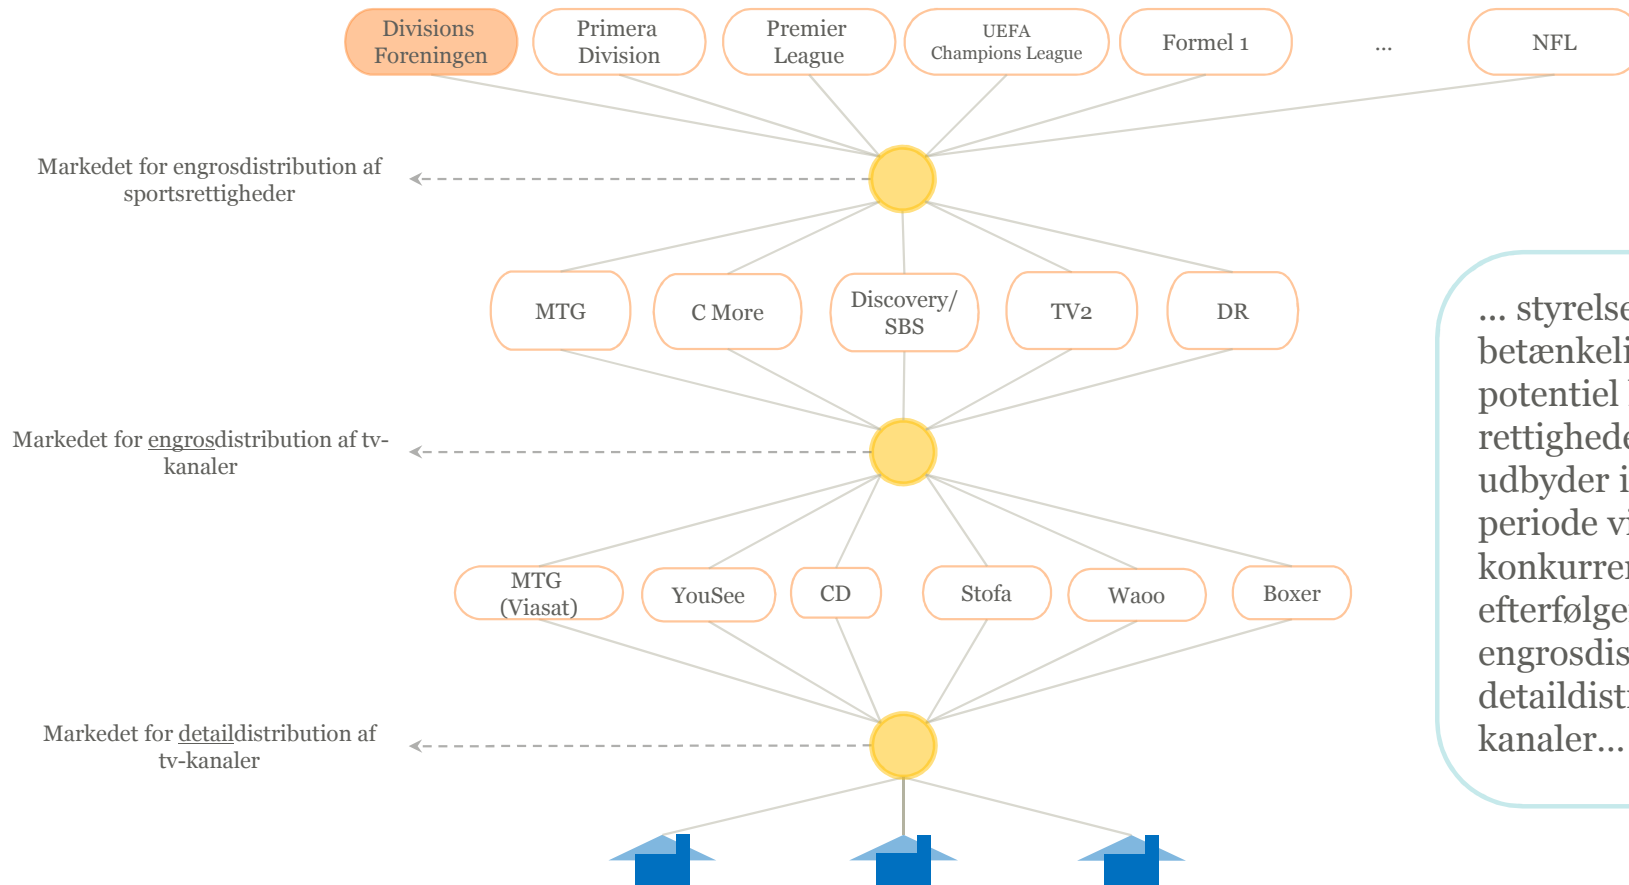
Divisions Foreningen

Primera Division

Premier League

UEFA Champions League

Formel 1

...

NFL

Markedet for engrosdistribution af sportsrettigheder

MTG

C More

Discovery/ SBS

TV2

DR

... styrelse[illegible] betænkeli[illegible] potentiel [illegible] rettighede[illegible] udbyder i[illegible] periode vi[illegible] konkurren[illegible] efterfølge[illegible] engrosdis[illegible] detaildist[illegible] kanaler...

Markedet for engrosdistribution af tv-kanaler

MTG (Viasat)

YouSee

CD

Stofa

Waoo

Boxer

Markedet for detaildistribution af tv-kanaler